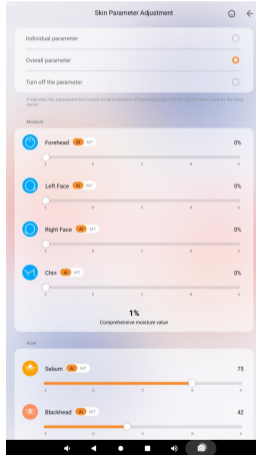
Skin Parameter Adjustment

Individual parameter

Overall parameter

Turn off the parameter

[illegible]

Moisture

Forehead AI MT 0%

Left Face AI MT 0%

Right Face AI MT 0%

Chin AI MT 0%

1%
Comprehensive moisture value

Acne

Sebum AI MT 75

Blackhead AI MT 42